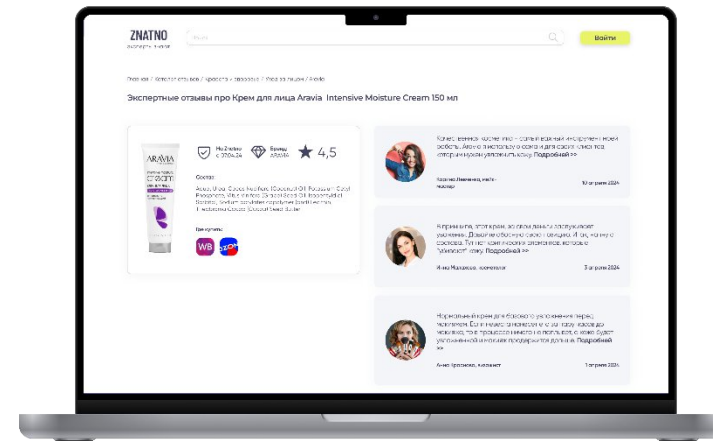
ZNATNO
эксперты знают

Поиск

Войти

Главная / Каталог отзывов / Красота и здоровье / Уход за лицом / Aravia

Экспертные отзывы про Крем для лица Aravia Intensive Moisture Cream 150 мл

ARAVIA

Не в РФ с 27.04.24

Бренд ARAVIA

4,5

Состав:

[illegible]

Где купить:

WB OZON

Качественное косметическое средство — самый важный инструмент моей работы. Aravia я использую в составе уходов, которым нужно увлажнить кожу. Подробней >>

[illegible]

10 апреля 2024

В принципе, этот крем, во всем данных заслуживает внимания. Давайте обсудим его с вами. И так, начну с состава. Тут нет ничего лишнего, который в "увлажняет" кожу. Подробней >>

Анна Макарова, косметолог

3 апреля 2024

Нормальный крем для базового увлажнения перед макияжем. Если наносить на чистую кожу, то подойдет для ежедневного использования, который будет увлажнять кожу в течение дня. Подробней >>

Анна Кровина, визажист

1 апреля 2024